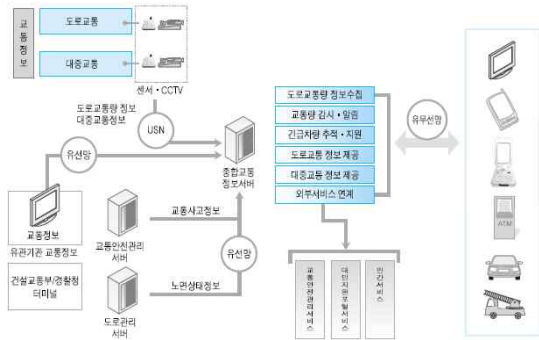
교통정보

도로교통

대중교통

센서 · CCTV

도로교통량 정보
대중교통정보

USN

유선망

종합교통
정보서버

교통정보
유관기관 교통정보

건설교통부/경찰청
터미널

교통안전관리
서버

교통사고정보

유선망

노면상태정보

도로관리
서버

도로교통량 정보수집

교통량 감시 · 알림

긴급차량 추적 · 지원

도로교통 정보제공

대중교통 정보제공

외부서비스 연계

유무선망

교통안전관리서비스

대민지원포털서비스

민간서비스

ATM